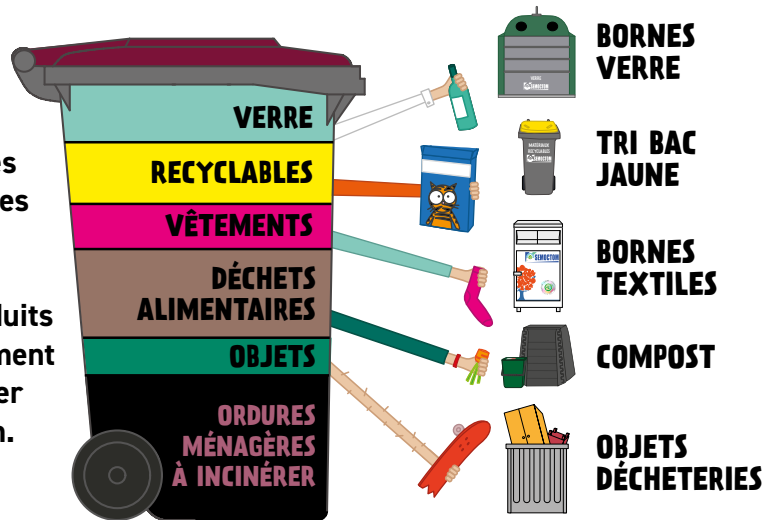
es
es

uits
ment
er
n.

VERRE
RECYCLABLES
VÊTEMENTS
DÉCHETS ALIMENTAIRES
OBJETS
ORDURES MÉNAGÈRES À INCINÉRER

SMICTOM

BORNES VERRE

MATÉRIAUX RECYCLABLES
SMICTOM

TRI BAC JAUNE

SMICTOM

BORNES TEXTILES

COMPOST

OBJETS DÉCHETERIES